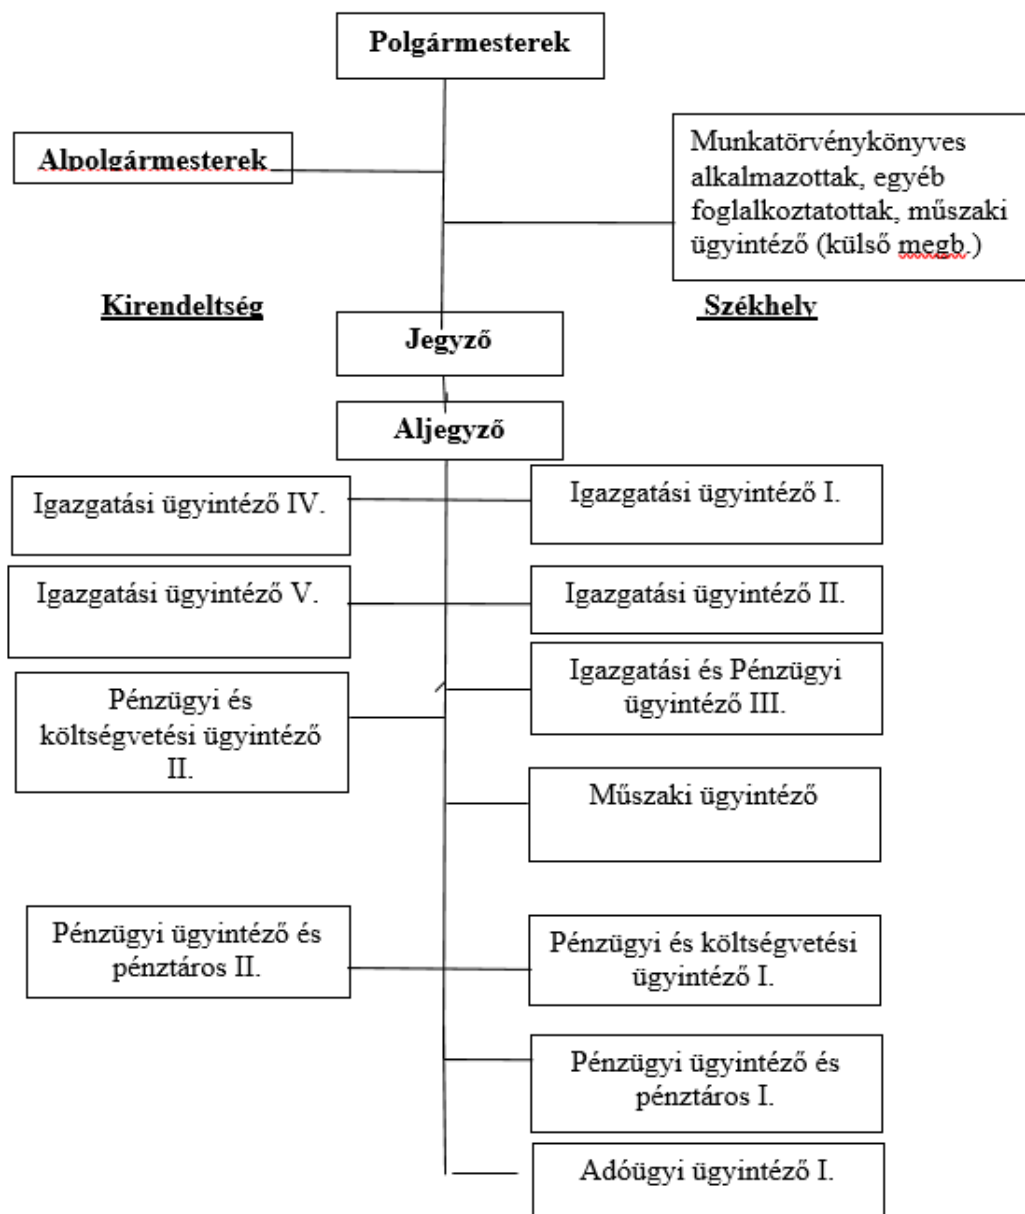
Polgármesterek

Alpolgármesterek

Munkatörvénykönyves alkalmazottak, egyéb foglalkoztatottak, műszaki ügyintéző (külső megb.)

Kirendeltség

Székhely

Jegyző

Aljegyző

Igazgatási ügyintéző IV.

Igazgatási ügyintéző I.

Igazgatási ügyintéző V.

Igazgatási ügyintéző II.

Pénzügyi és költségvetési ügyintéző II.

Igazgatási és Pénzügyi ügyintéző III.

Műszaki ügyintéző

Pénzügyi ügyintéző és pénztáros II.

Pénzügyi és költségvetési ügyintéző I.

Pénzügyi ügyintéző és pénztáros I.

Adóügyi ügyintéző I.